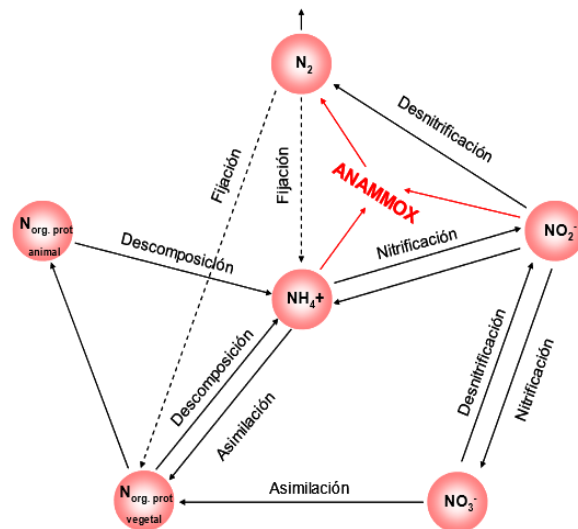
$N_2$

Desnitrificación

Fijación

Fijación

ANAMMOX

$N_{org. prot}$ animal

Descomposición

Nitrificación

$NO_2^-$

$NH_4$+

Descomposición

Asimilación

Desnitrificación

Nitrificación

$N_{org. prot}$ vegetal

Asimilación

$NO_3^-$